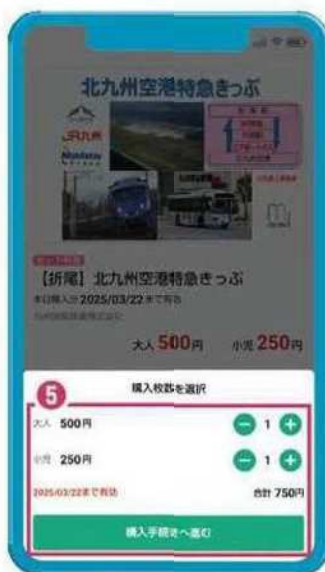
北九州空港特急きっぷ

JR九州

【折尾】北九州空港特急きっぷ
本日購入 2025/03/22 まで有効

大人 500円 小児 250円

5
購入枚数を選択

大人 500円 1

小児 250円 1

2025/03/22まで有効 合計 750円

購入手続きへ進む